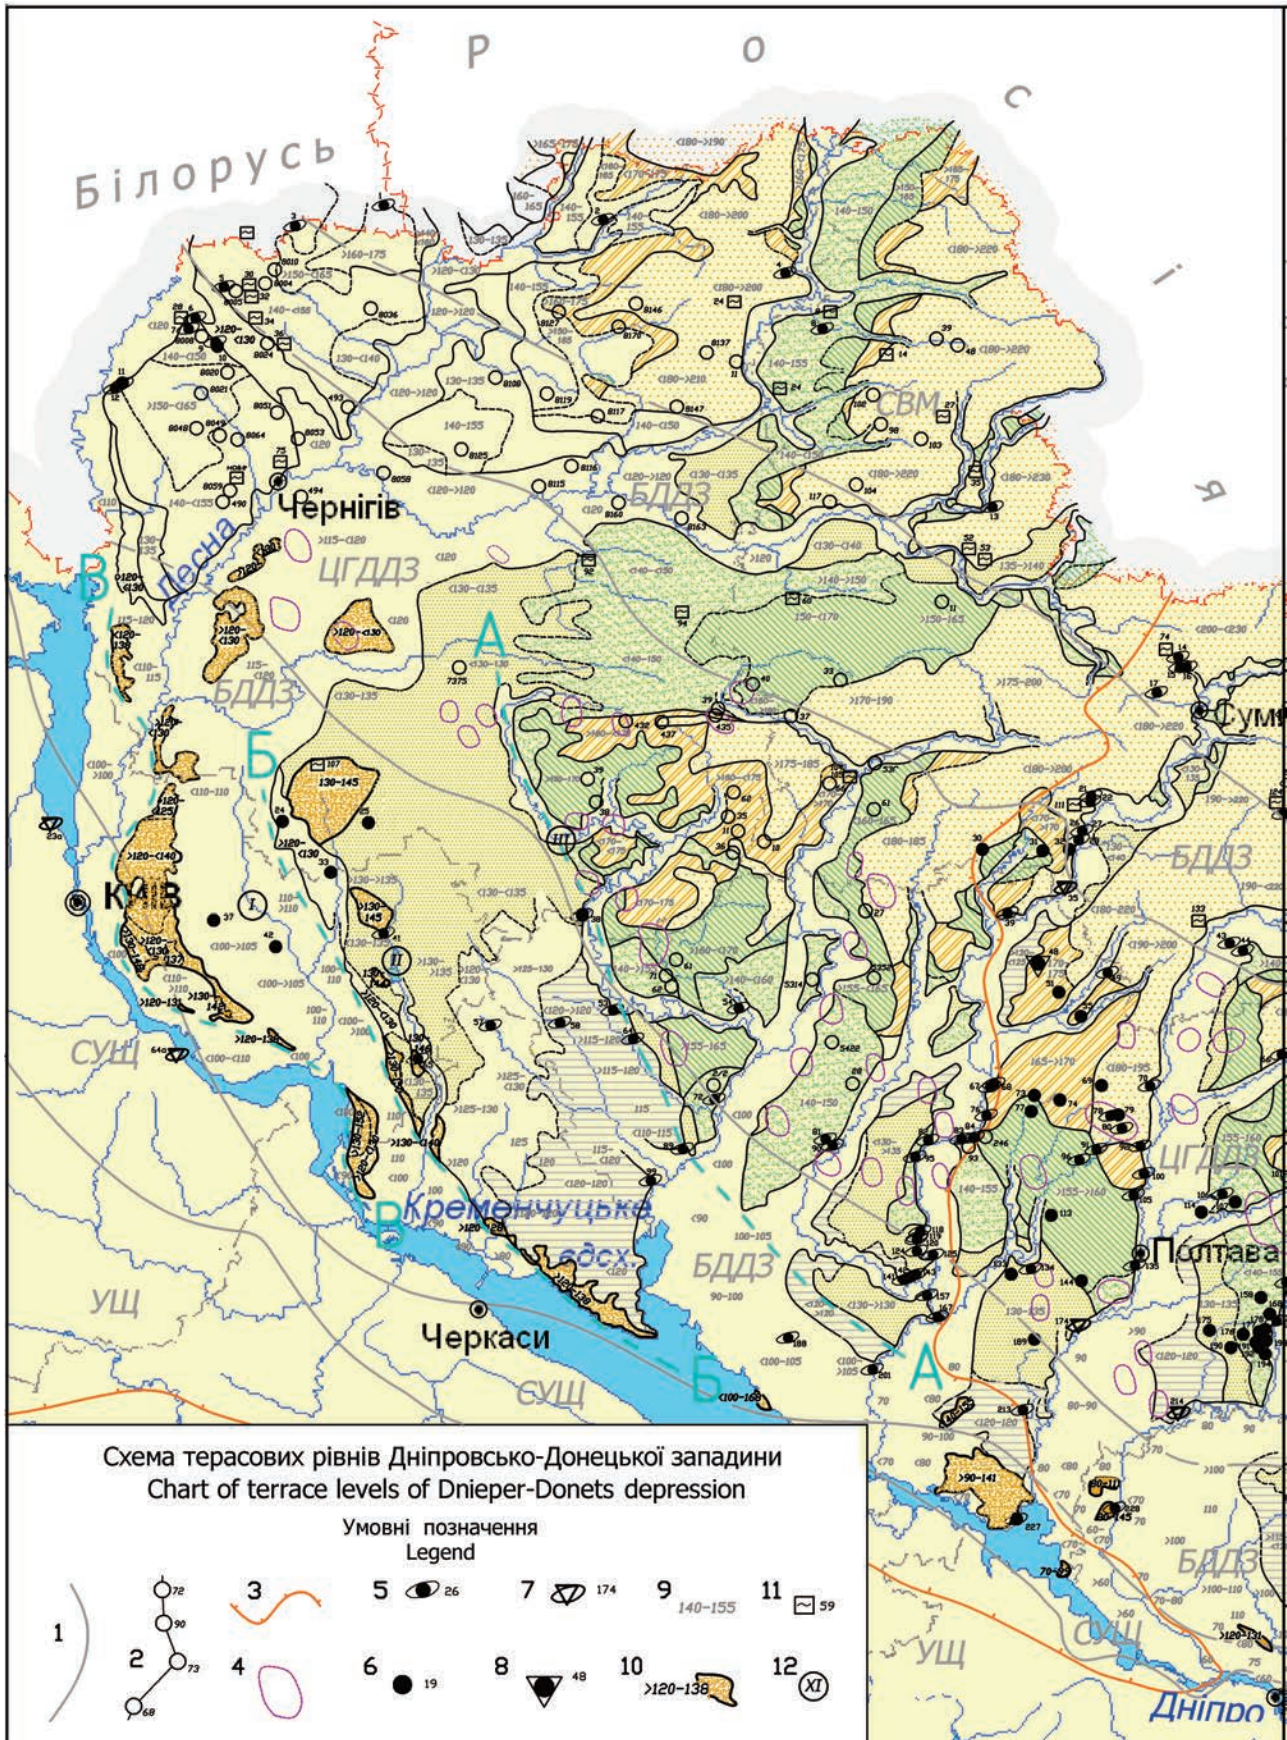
Р о с і я

Білорусь

Чернігів

Десна

ЦГДДЗ

БДДЗ

БДДЗ

СВМ

В

А

Б

Київ

СУЩ

УЩ

Кременчуцьке вдсх.

Черкаси

БДДЗ

СУЩ

Б

А

Суми

БДДЗ

ЦГДДЗ

Полтава

БДДЗ

УЩ

СУЩ

Дніпро

Схема терасових рівнів Дніпровсько-Донецької западини
Chart of terrace levels of Dnieper-Donets depression

Умовні позначення
Legend

1

2 72 90 73 68

3

4

5 26

6 19

7 174

8 48

9 140–155

10 >120–138

11 59

12 XI